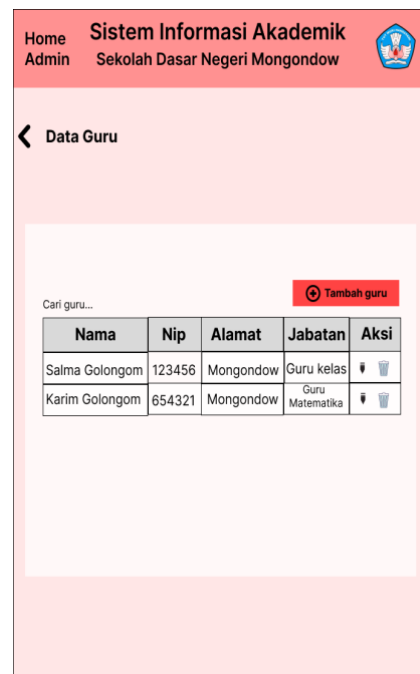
Home
Admin

Sistem Informasi Akademik
Sekolah Dasar Negeri Mongondow

Data Guru

Tambah guru

Cari guru...

| Nama | Nip | Alamat | Jabatan | Aksi |
|---|---|---|---|---|
| Salma Golongom | 123456 | Mongondow | Guru kelas | |
| Karim Golongom | 654321 | Mongondow | Guru Matematika | |